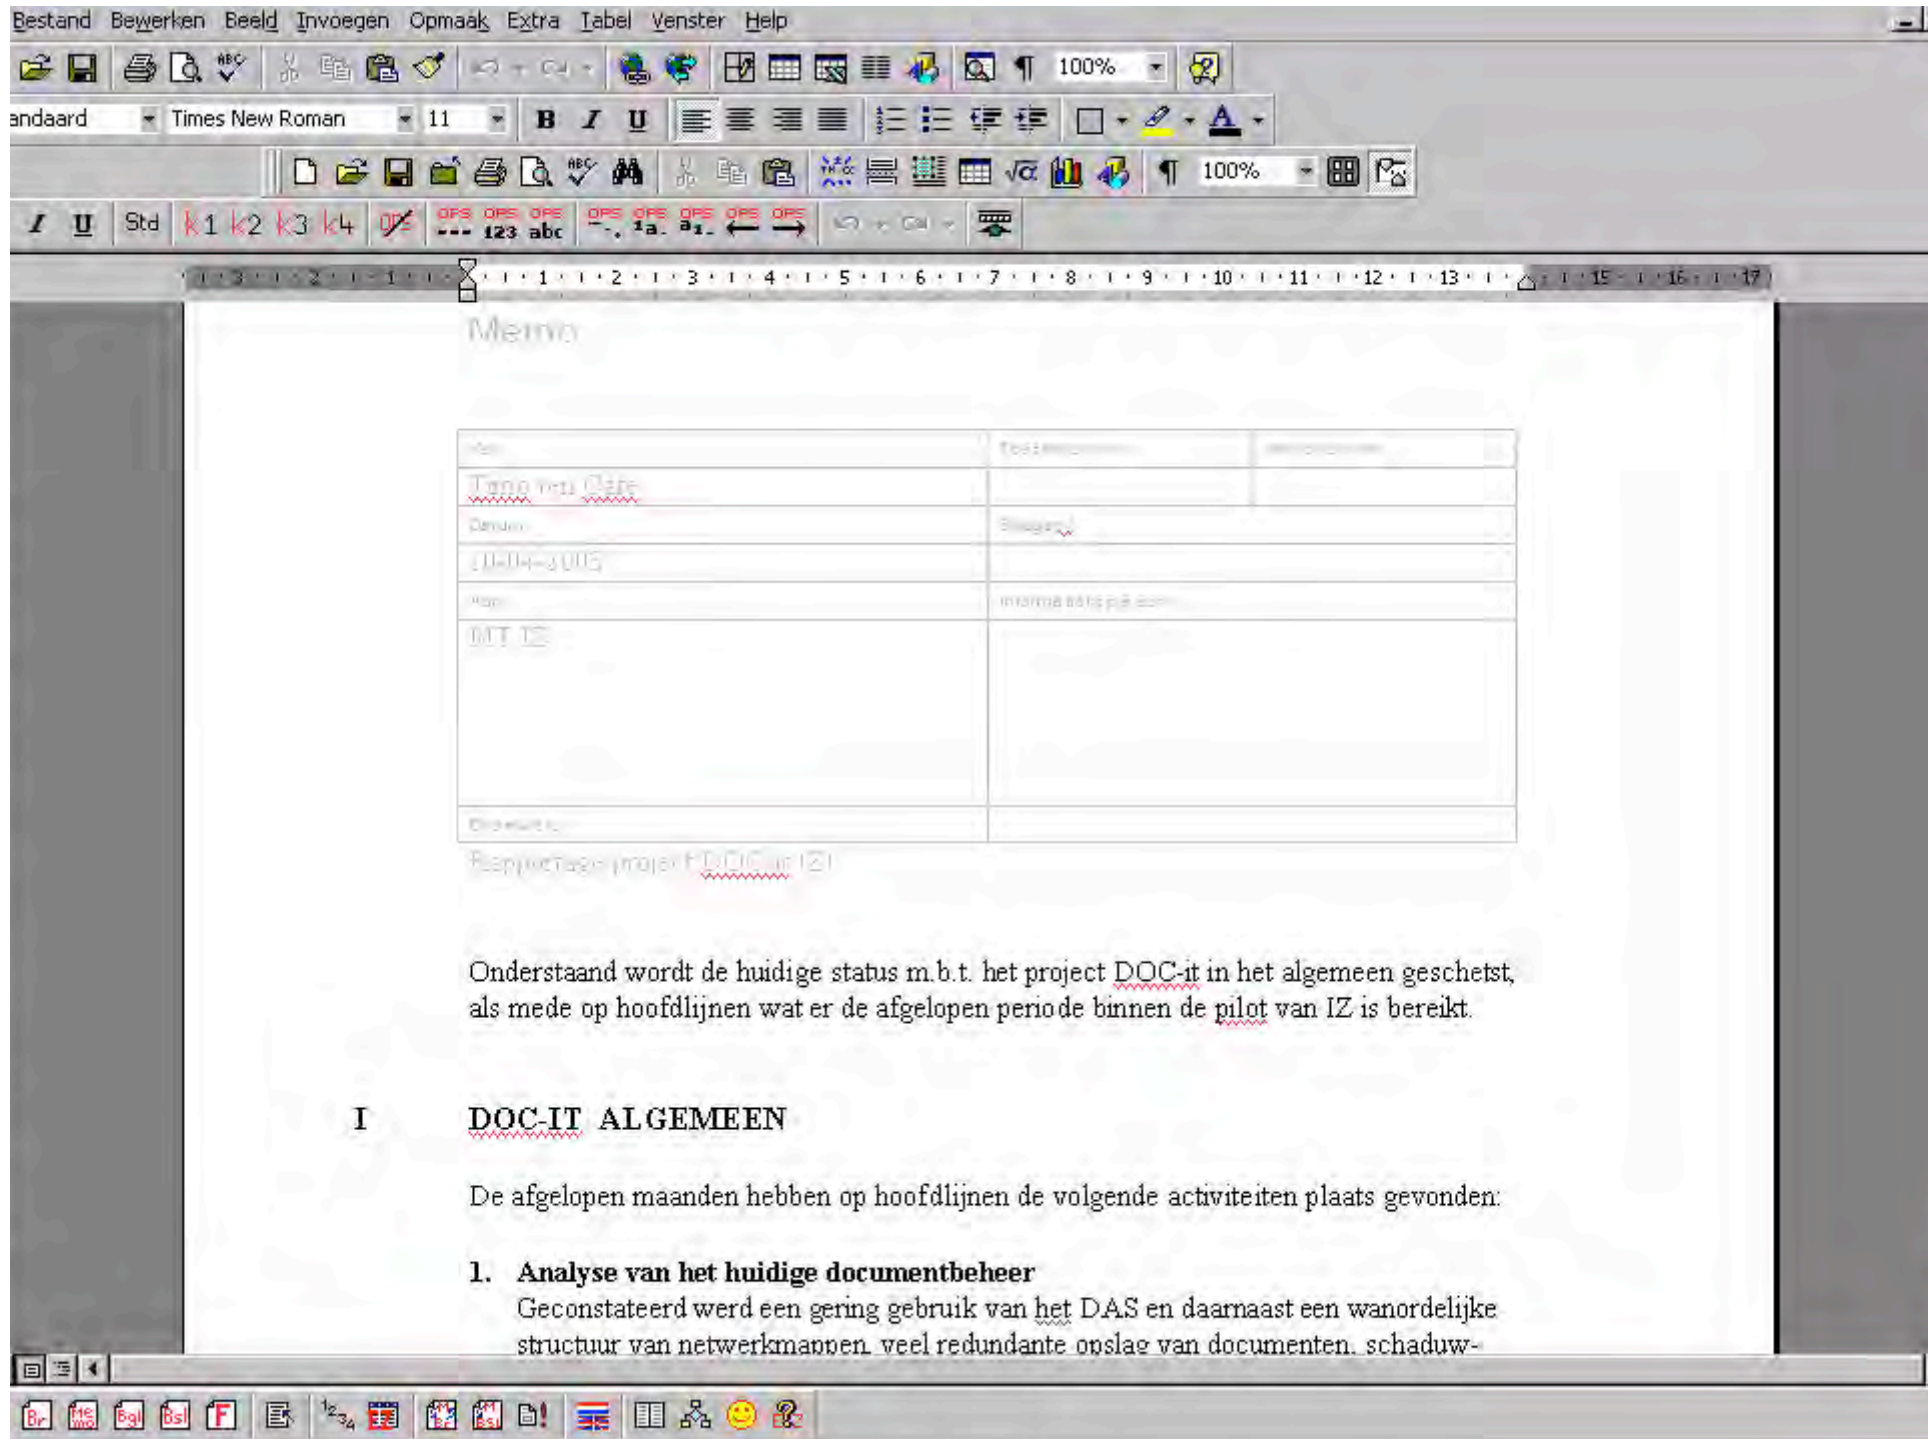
Bestand Bewerken Beeld Invoegen Opmaak Extra Tabel Venster Help

100%

andaard Times New Roman 11

B I U

100%

I U Std k1 k2 k3 k4

OPS OPS 123 OPS abc OPS OPS 1a OPS a1 OPS OPS

Memo

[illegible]

Onderstaand wordt de huidige status m.b.t. het project DOC-it in het algemeen geschetst, als mede op hoofdlijnen wat er de afgelopen periode binnen de pilot van IZ is bereikt.

I DOC-IT ALGEMEEN

De afgelopen maanden hebben op hoofdlijnen de volgende activiteiten plaats gevonden:

1. Analyse van het huidige documentbeheer
Geconstateerd werd een gering gebruik van het DAS en daarnaast een wanordelijke structuur van netwerkmappen, veel redundante opslag van documenten, schaduw-